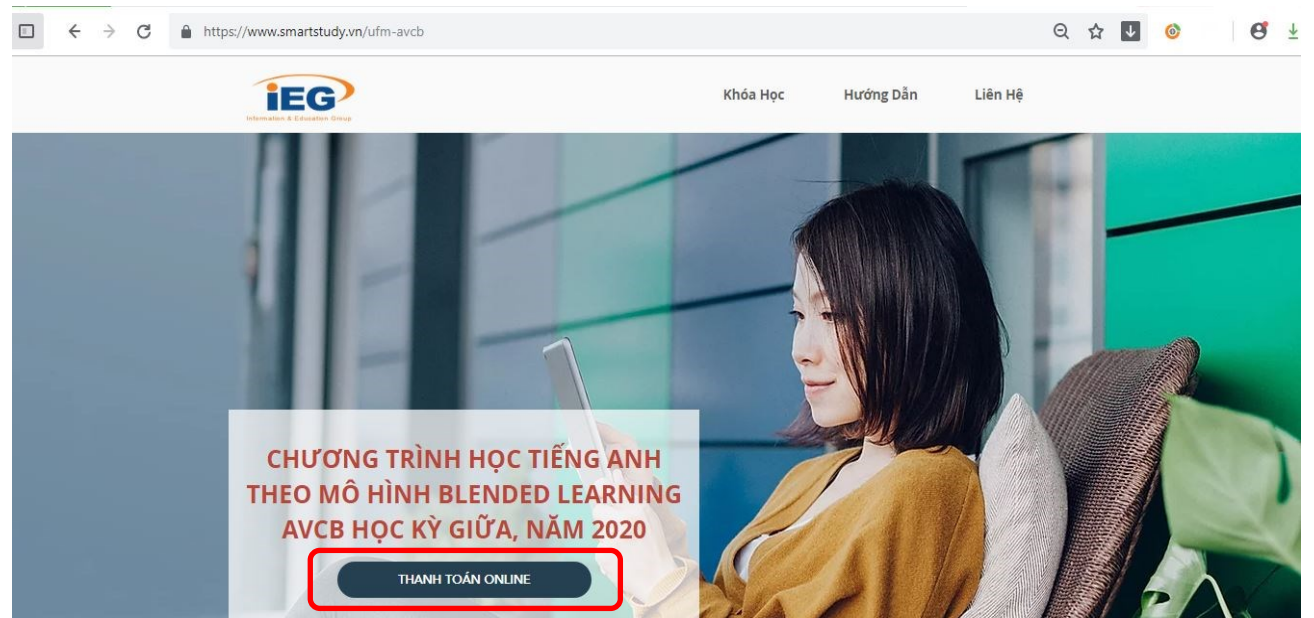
https://www.smartstudy.vn/ufm-avcb

iEG
Information & Education Group

Khóa Học Hướng Dẫn Liên Hệ

CHƯƠNG TRÌNH HỌC TIẾNG ANH THEO MÔ HÌNH BLENDED LEARNING AVCB HỌC KỲ GIỮA, NĂM 2020

THANH TOÁN ONLINE